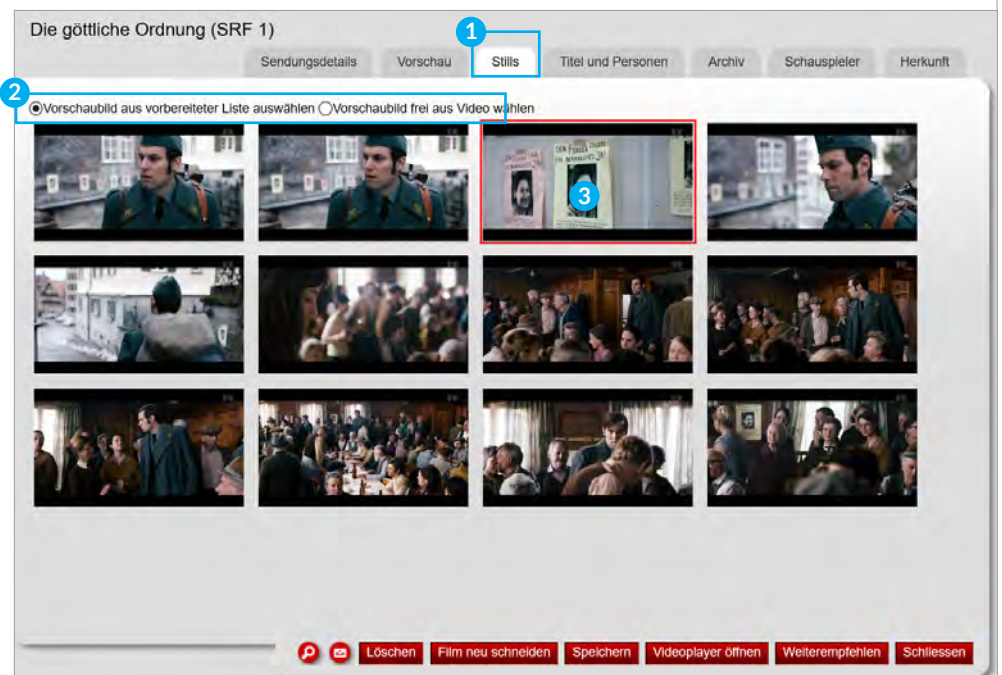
Die göttliche Ordnung (SRF 1)

1

Sendungsdetails Vorschau Stills Titel und Personen Archiv Schauspieler Herkunft

2

Vorschaubild aus vorbereiteter Liste auswählen Vorschaubild frei aus Video wählen

3

Löschen Film neu schneiden Speichern Videoplayer öffnen Weiterempfehlen Schliessen